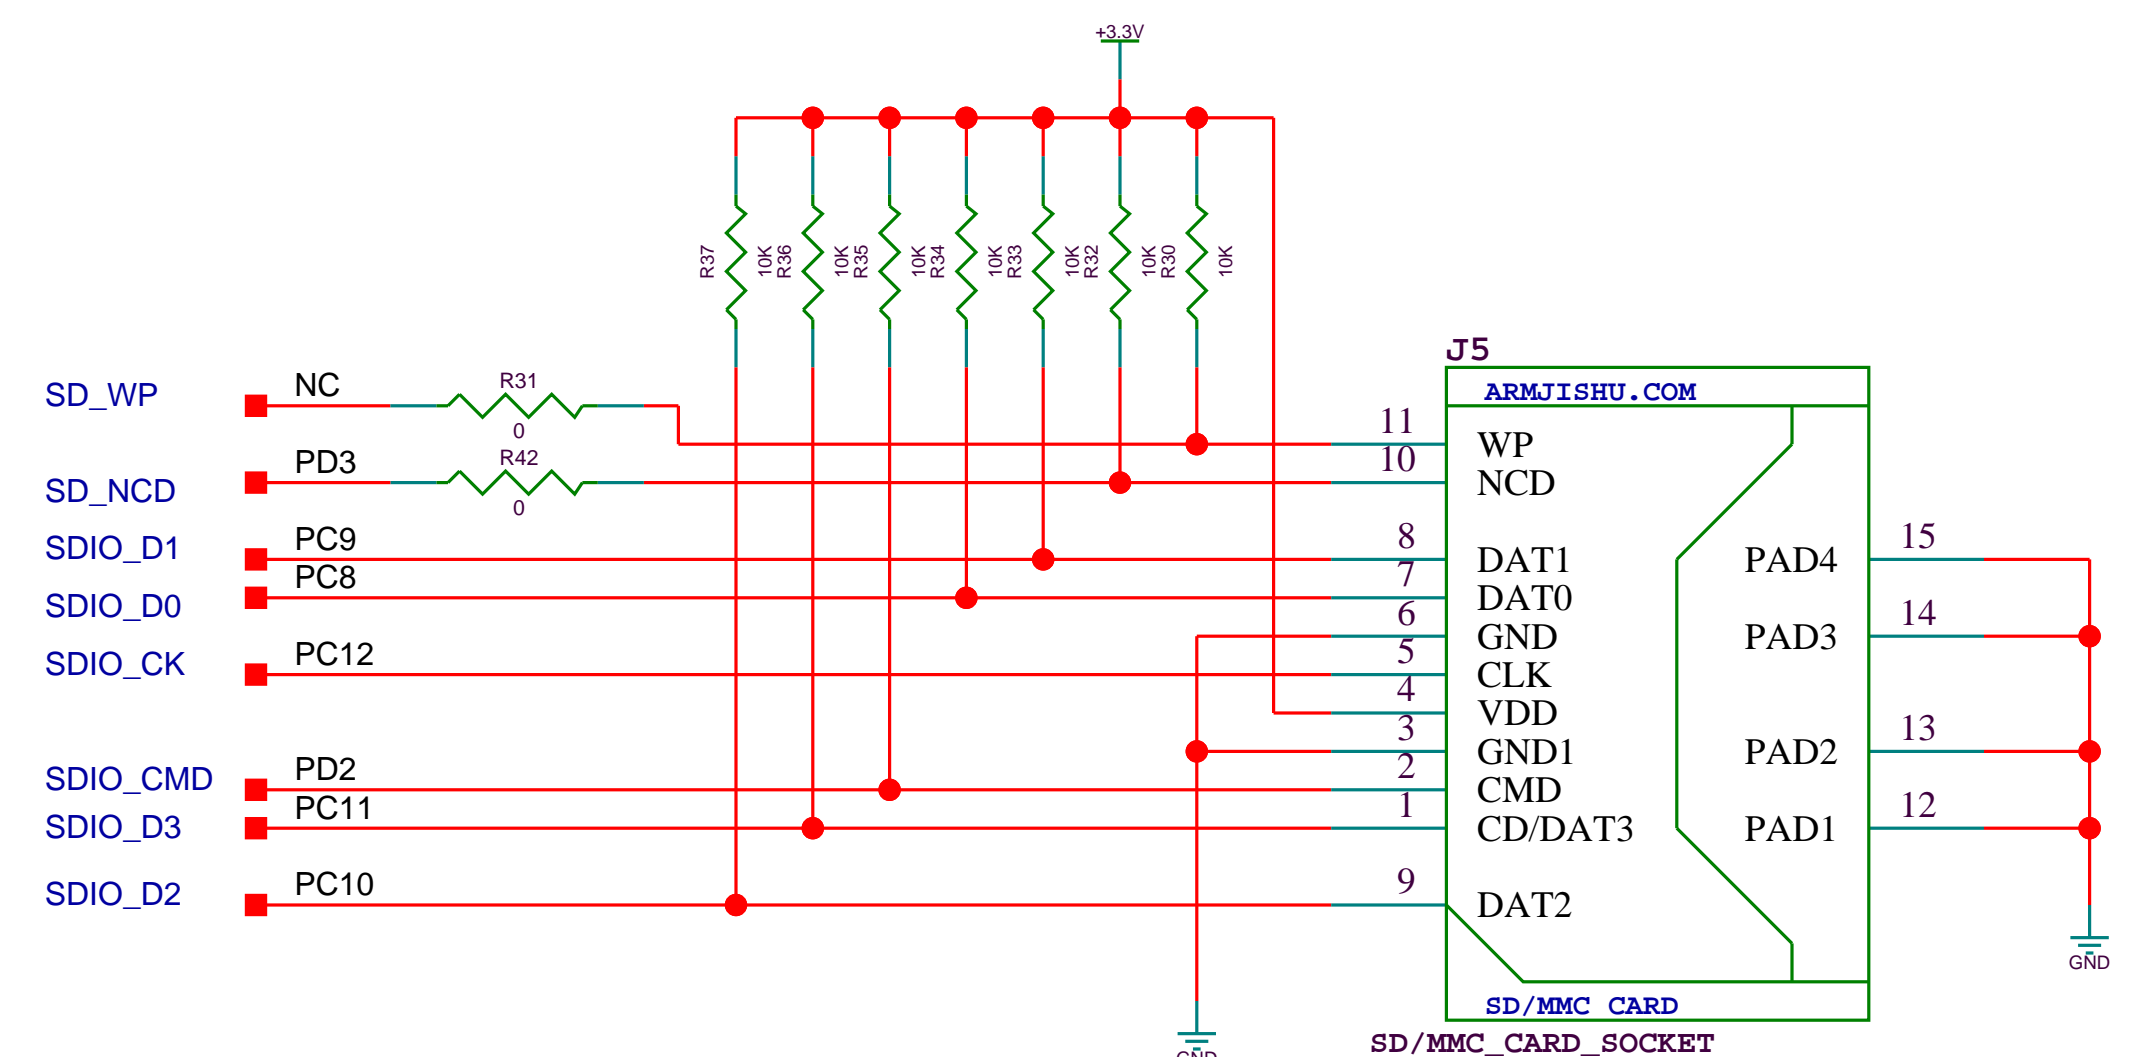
+3.3V

R37
10K R36
10K R35
10K R34
10K R33
10K R32
10K R30
10K

J5
ARMJISHU.COM

SD_WP
NC
R31
0
SD_NCD
PD3
R42
0
SDIO_D1
PC9
SDIO_D0
PC8
SDIO_CK
PC12
SDIO_CMD
PD2
SDIO_D3
PC11
SDIO_D2
PC10

11 WP
10 NCD
8 DAT1
7 DAT0
6 GND
5 CLK
4 VDD
3 GND1
2 CMD
1 CD/DAT3
9 DAT2

PAD4 15
PAD3 14
PAD2 13
PAD1 12

GND
GND

SD/MMC CARD
SD/MMC_CARD_SOCKET